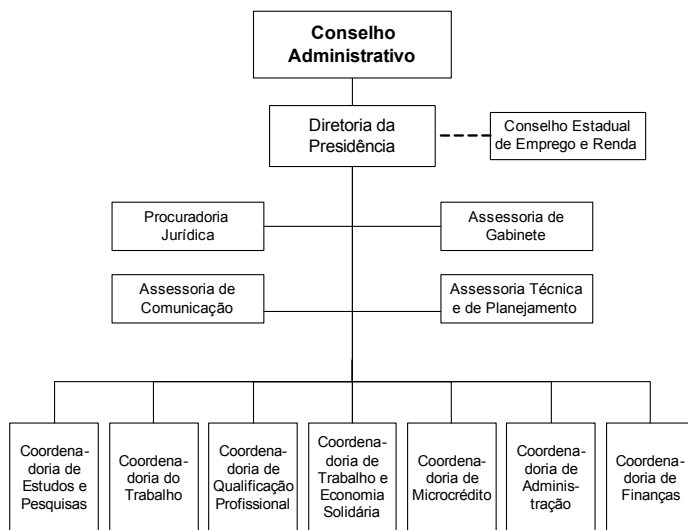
Conselho Administrativo

Diretoria da Presidência

Conselho Estadual de Emprego e Renda

Procuradoria Jurídica

Assessoria de Gabinete

Assessoria de Comunicação

Assessoria Técnica e de Planejamento

Coordenadoria de Estudos e Pesquisas

Coordenadoria do Trabalho

Coordenadoria de Qualificação Profissional

Coordenadoria de Trabalho e Economia Solidária

Coordenadoria de Microcrédito

Coordenadoria de Administração

Coordenadoria de Finanças